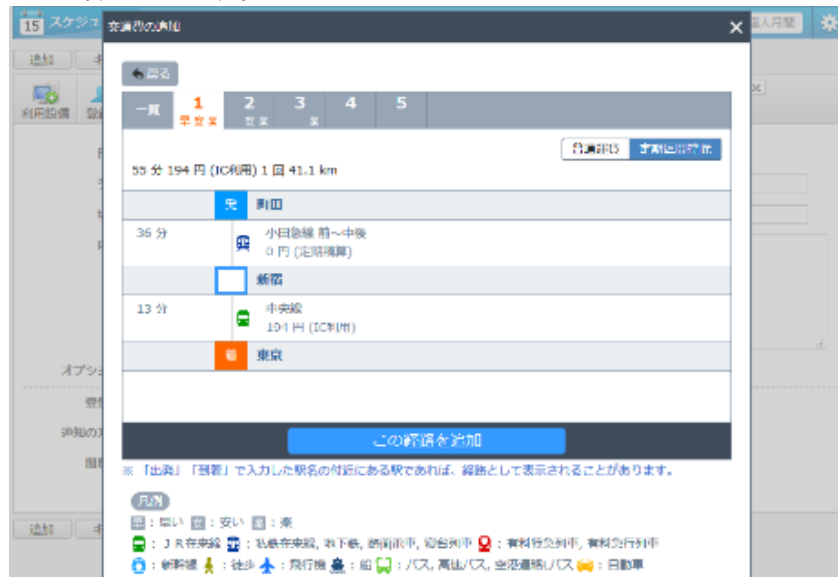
15 スケジュ

交通費の追加

追加

利用設備

戻る

一覧

1
早 安 楽

2
安 楽

3
楽

4

5

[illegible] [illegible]

55 分 194 円 (IC利用) 1 回 41.1 km

発 町田

36 分

小田急線 町～中央
0 円 (定期区間)

新宿

13 分

中央線
194 円 (IC利用)

着 東京

オプショ

この経路を追加

※「出発」「到着」で入力した駅名の付近にある駅であれば、経路として表示されることがあります。

凡例

早：早い 安：安い 楽：楽

：ＪＲ在来線 ：私鉄在来線, 地下鉄, 路面電車, 宇宙列車 ：有料特急列車, 有料急行列車

：新幹線 ：徒歩 ：飛行機 ：船 ：バス, 高速バス, 空港連絡バス ：自動車

追加

個人月間